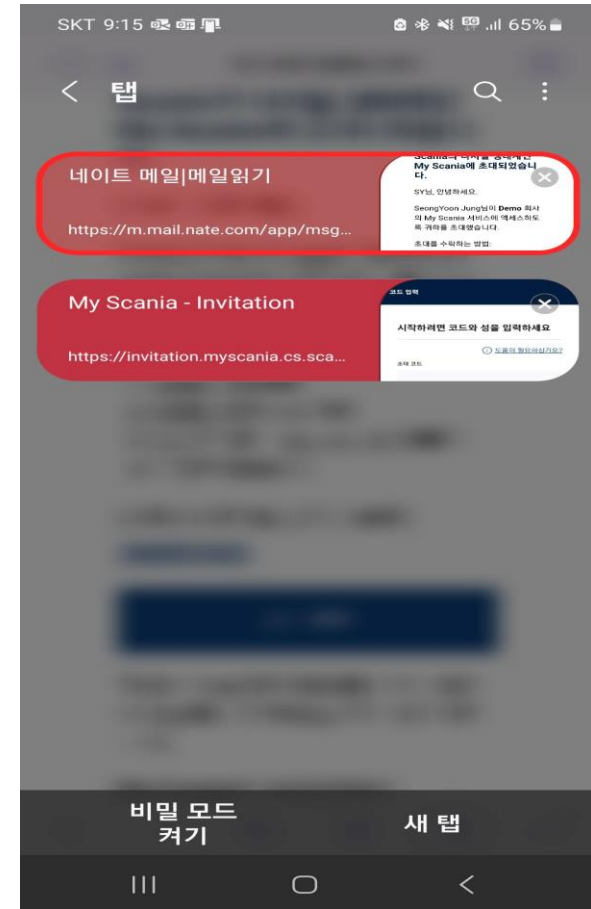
SKT 9:15 65%

탭

네이트 메일|메일읽기

https://m.mail.nate.com/app/msg...

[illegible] My Scania에 초대되었습니다.

SY님, 안녕하세요.

SeongYoon Jung님이 Demo 회사의 My Scania 서비스에 액세스하도록 귀하를 초대했습니다.

초대를 수락하는 방법:

My Scania - Invitation

https://invitation.myscania.cs.sca...

코드 입력

시작하려면 코드와 성을 입력하세요

도움이 필요하십니까?

초대 코드

비밀 모드 켜기

새 탭